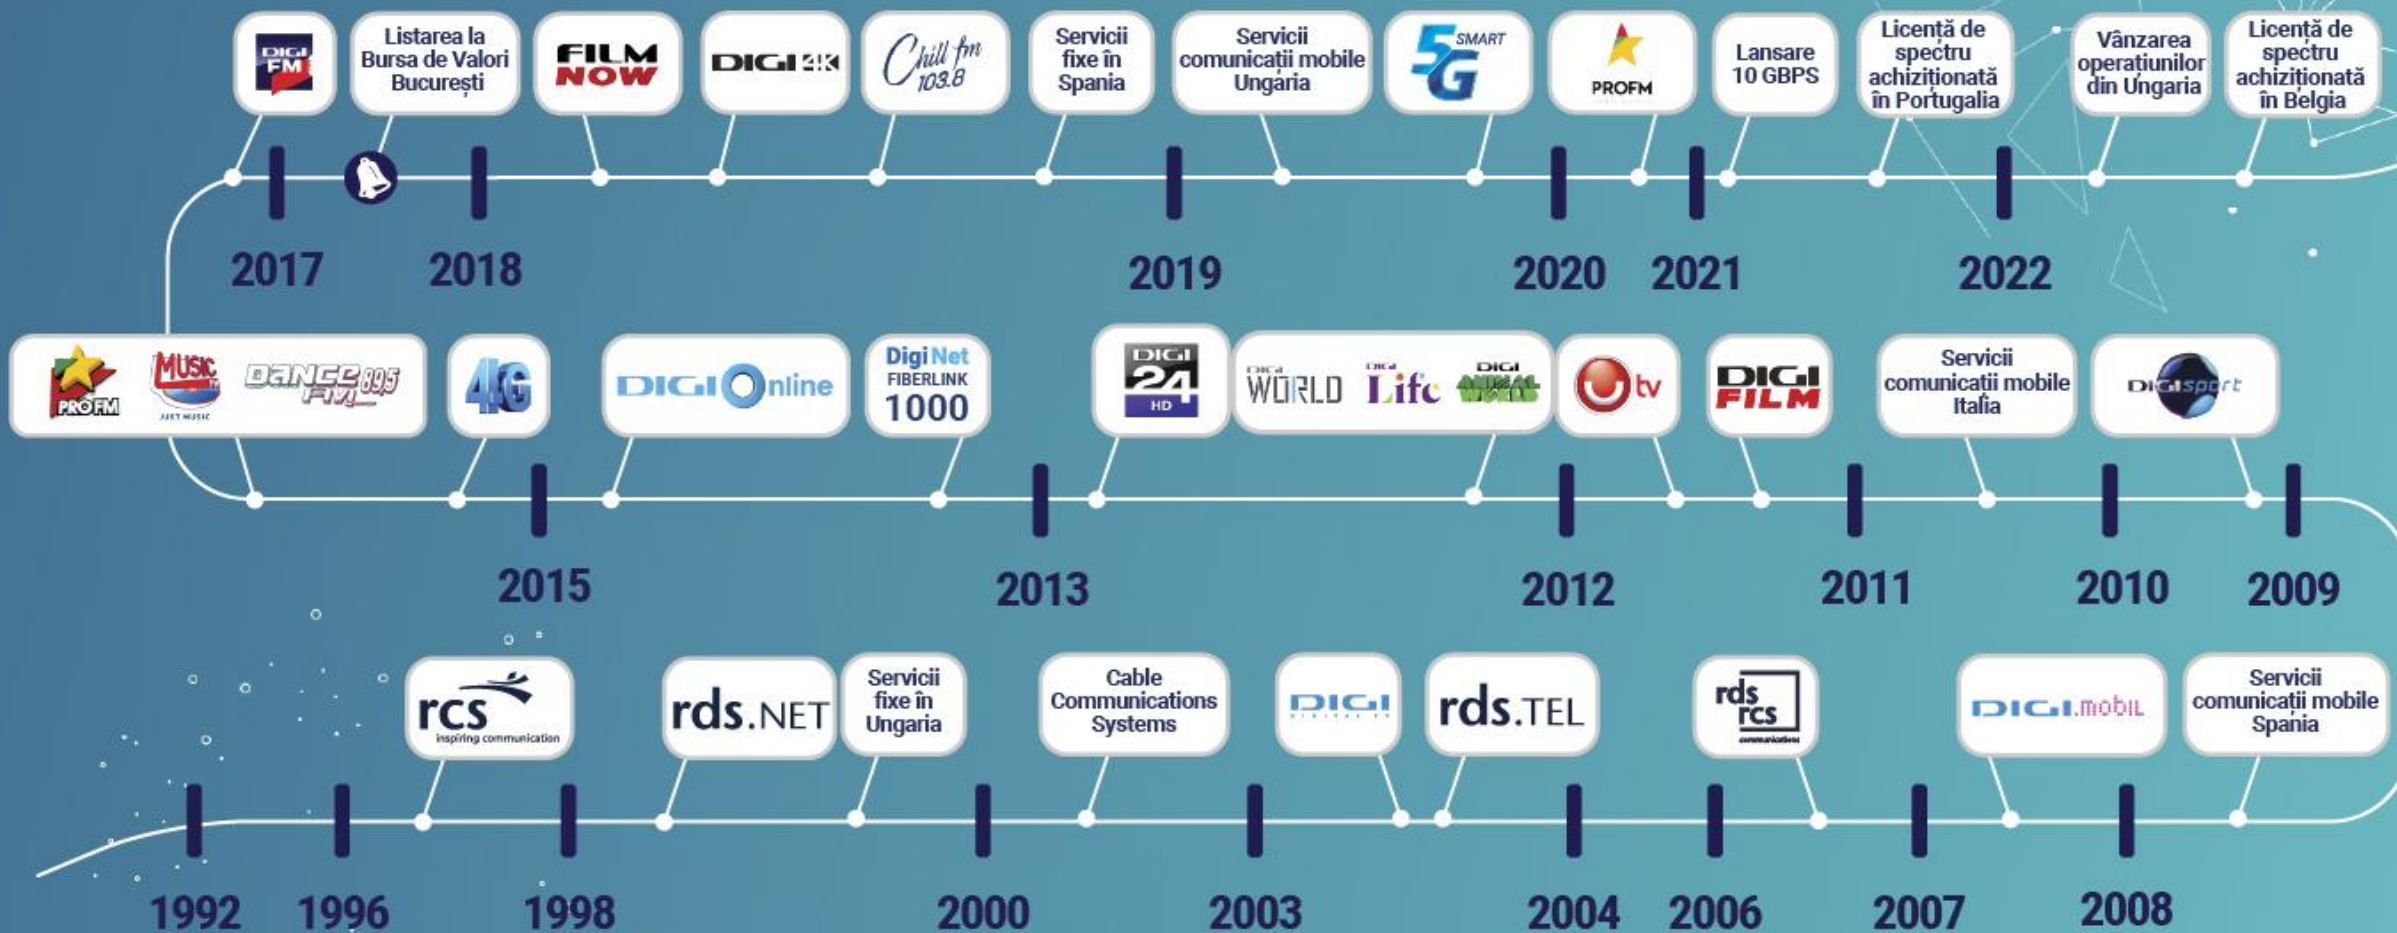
DIGI FM

Listarea la Bursa de Valori București

FILM NOW

DIGI 4K

Chill fm 103.8

Servicii fixe în Spania

Servicii comunicații mobile Ungaria

5G SMART

PROFM

Lansare 10 GBPS

Licență de spectru achiziționată în Portugalia

Vânzarea operațiunilor din Ungaria

Licență de spectru achiziționată în Belgia

2017 2018 2019 2020 2021 2022

PROFM MUSIC JUST MUSIC DANCE FM 89.5

4G

DIGI Online

Digi Net FIBERLINK 1000

DIGI 24 HD

DIGI WORLD DIGI Life DIGI ANIMAL WORLD

U tv

DIGI FILM

Servicii comunicații mobile Italia

DIGI sport

2015 2013 2012 2011 2010 2009

rcs inspiring communication

rds.NET

Servicii fixe în Ungaria

Cable Communications Systems

DIGI

rds.TEL

rds rcs communications

DIGI.mobil

Servicii comunicații mobile Spania

1992 1996 1998 2000 2003 2004 2006 2007 2008